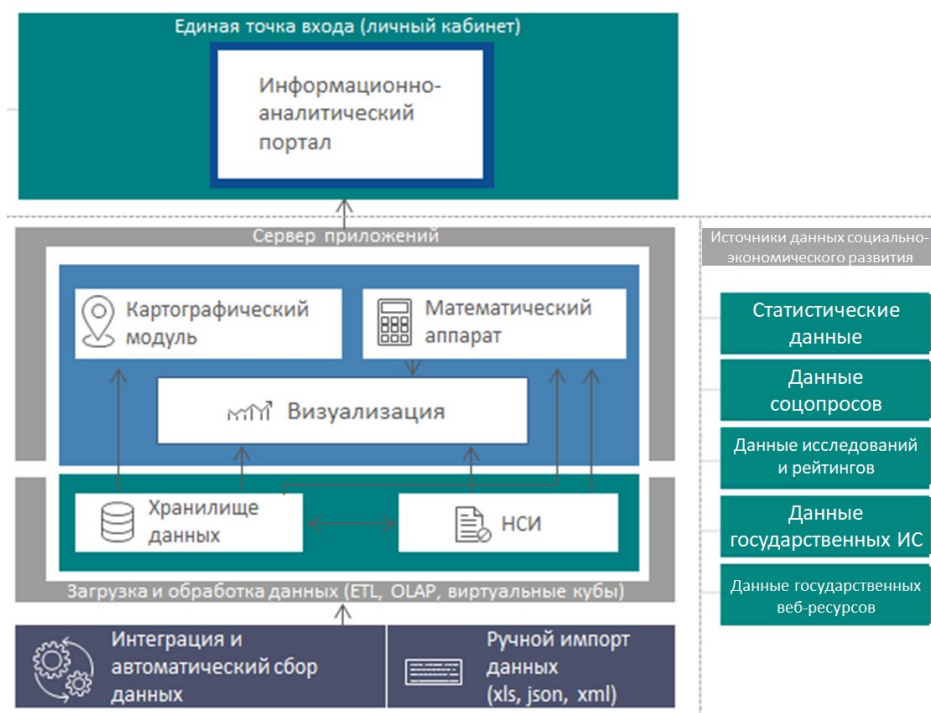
Единая точка входа (личный кабинет)

Информационно-аналитический портал

Сервер приложений

Картографический модуль

Математический аппарат

Визуализация

Хранилище данных

НСИ

Загрузка и обработка данных (ETL, OLAP, виртуальные кубы)

Интеграция и автоматический сбор данных

Ручной импорт данных (xls, json, xml)

Источники данных социально-экономического развития

Статистические данные

Данные соцопросов

Данные исследований и рейтингов

Данные государственных ИС

Данные государственных веб-ресурсов